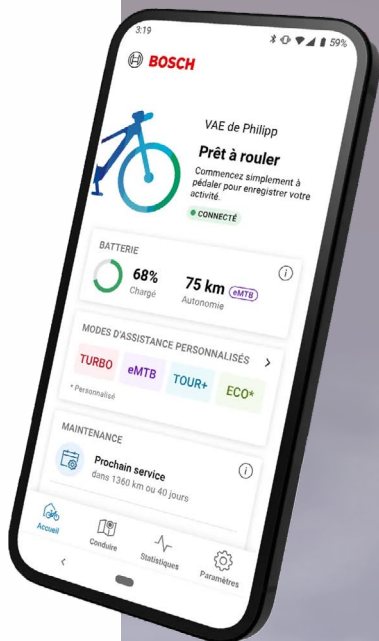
3:19
59%
BOSCH

VAE de Philipp
Prêt à rouler
Commencez simplement à pédaler pour enregistrer votre activité.
CONNECTÉ

BATTERIE
68%
Chargé
75 km eMTB
Autonomie

MODES D'ASSISTANCE PERSONNALISÉS
TURBO
eMTB
TOUR+
ECO*
* Personnalisé

MAINTENANCE
Prochain service
dans 1360 km ou 40 jours

Accueil
Conduire
Statistiques
Paramètres